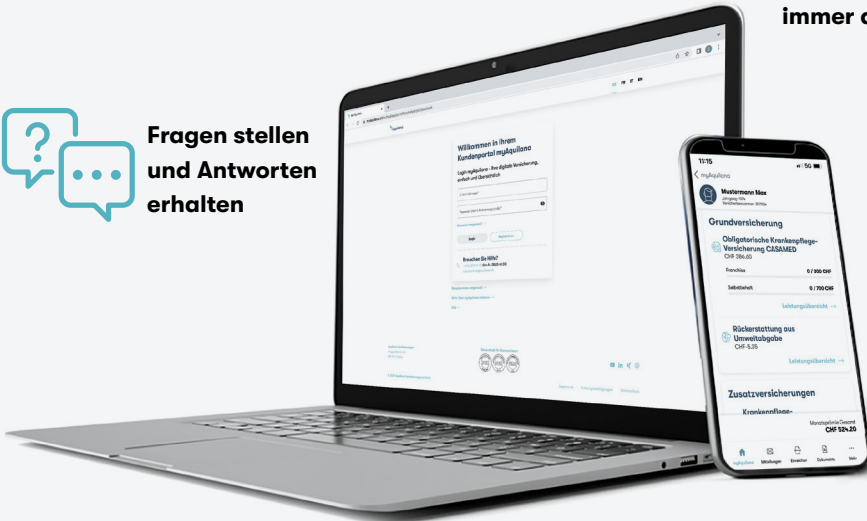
immer d

Fragen stellen und Antworten erhalten

Willkommen in Ihrem Kundenportal myAquilana

Login myAquilana - Ihre digitale Versicherung, einfach und übersichtlich

Login

Registrieren

Brauchen Sie Hilfe?

11:15

5G

< myAquilana

Mustermann Max

Grundversicherung

Obligatorische Krankenpflege-Versicherung CASAMED
CHF 386.60

Franchise 0 / 300 CHF

Selbstbehalt 0 / 700 CHF

Leistungsübersicht →

Rückerstattung aus Umweltabgabe
CHF-5.35

Leistungsübersicht →

Zusatzversicherungen

Krankenpflege-

Monatsprämie Gesamt
CHF 524.20

myAquilana Mitteilungen Einreichen Dokumente Mehr